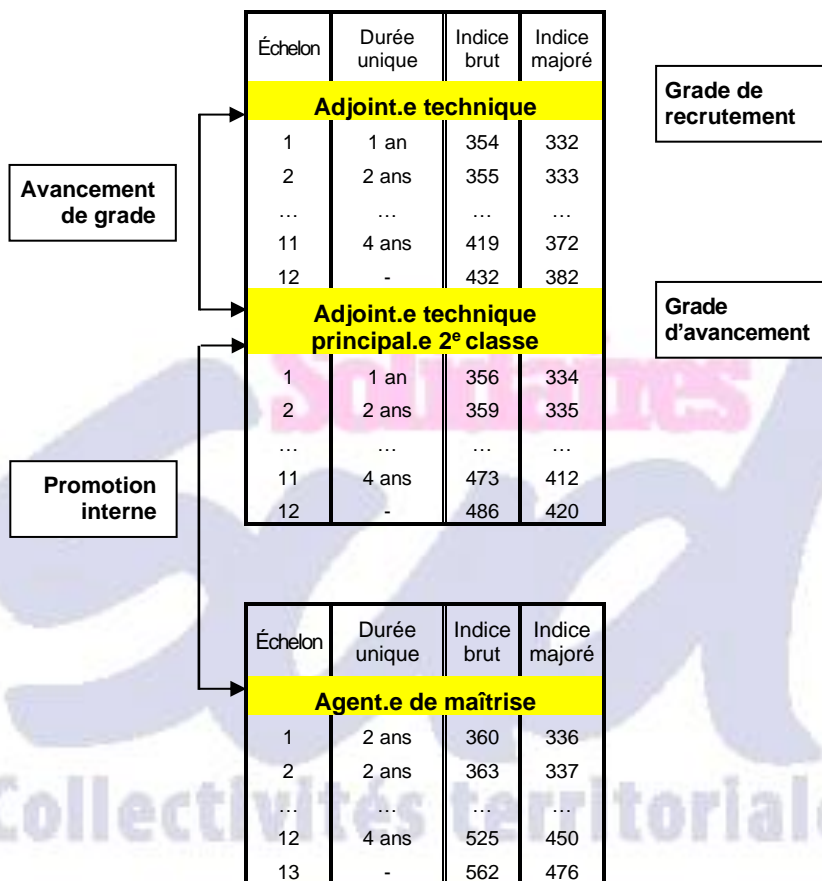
Avancement de grade

Promotion interne

| Échelon | Durée unique | Indice brut | Indice majoré |
|---|---|---|---|
| **Adjoint.e technique** | | | |
| 1 | 1 an | 354 | 332 |
| 2 | 2 ans | 355 | 333 |
| … | … | … | … |
| 11 | 4 ans | 419 | 372 |
| 12 | - | 432 | 382 |
| **Adjoint.e technique principal.e 2$^{e}$ classe** | | | |
| 1 | 1 an | 356 | 334 |
| 2 | 2 ans | 359 | 335 |
| … | … | … | … |
| 11 | 4 ans | 473 | 412 |
| 12 | - | 486 | 420 |

Grade de recrutement

Grade d'avancement

| Échelon | Durée unique | Indice brut | Indice majoré |
|---|---|---|---|
| **Agent.e de maîtrise** | | | |
| 1 | 2 ans | 360 | 336 |
| 2 | 2 ans | 363 | 337 |
| … | … | … | … |
| 12 | 4 ans | 525 | 450 |
| 13 | - | 562 | 476 |

Solidaires
Collectivités territoriales